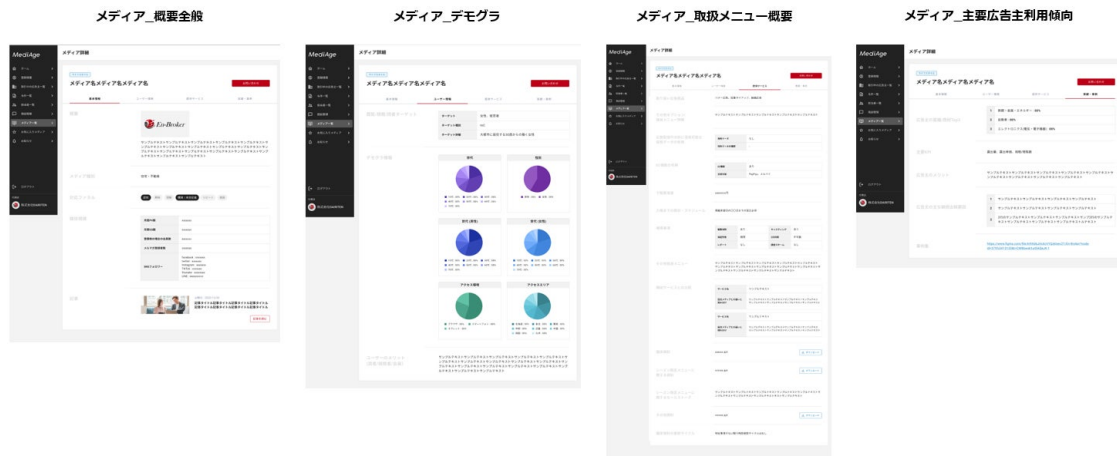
メディア_概要全般

MediAge
メディア詳細
メディア名メディア名メディア名
Ein-Broker

メディア_デモグラ

MediAge
メディア詳細
メディア名メディア名メディア名

メディア_取扱メニュー概要

MediAge
メディア詳細
メディア名メディア名メディア名

メディア_主要広告主利用傾向

MediAge
メディア詳細
メディア名メディア名メディア名